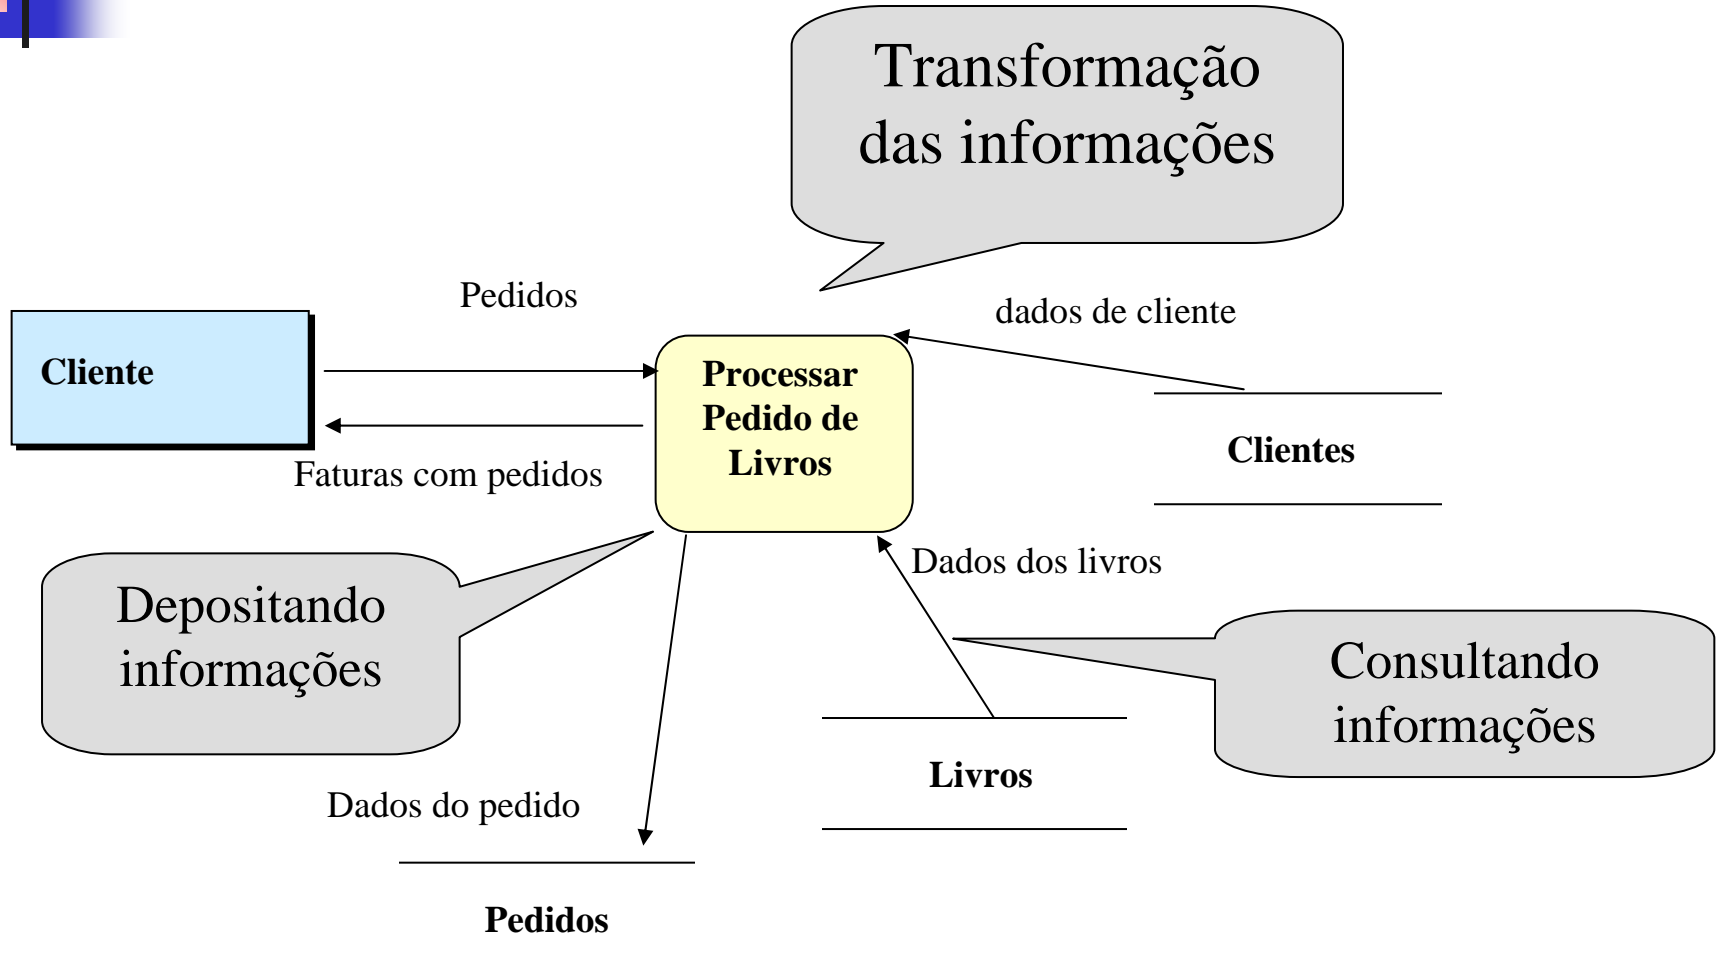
Transformação das informações

Pedidos

dados de cliente

Cliente

Processar Pedido de Livros

Clientes

Faturas com pedidos

Dados dos livros

Depositando informações

Consultando informações

Livros

Dados do pedido

Pedidos